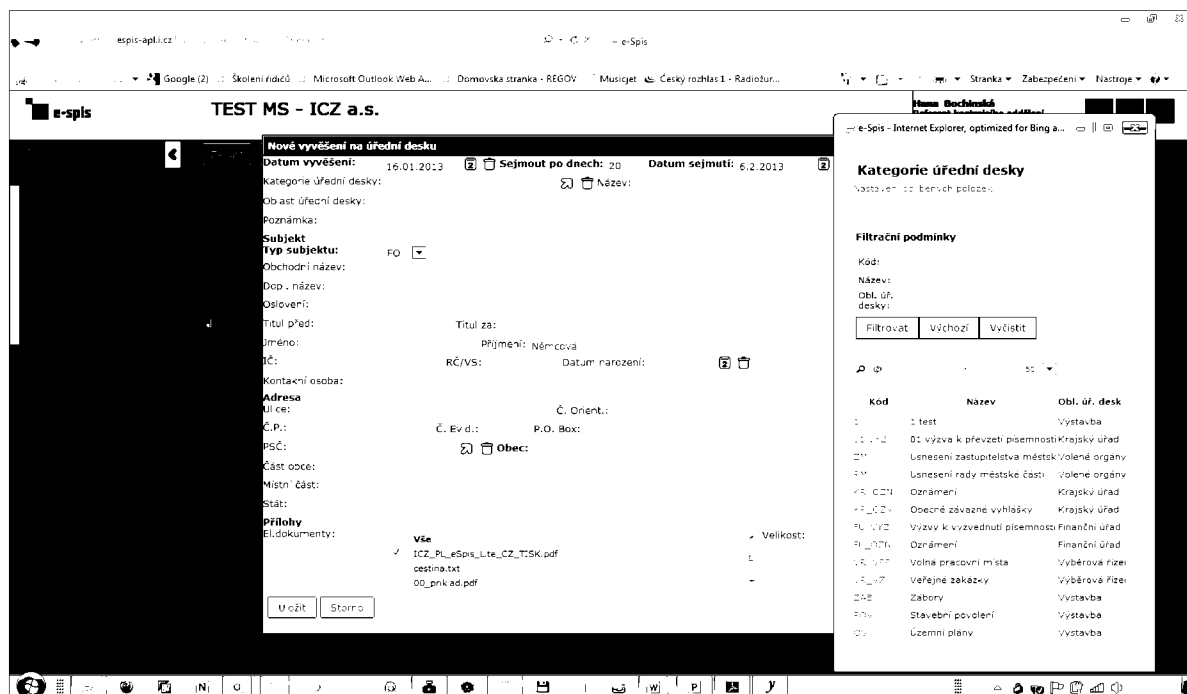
espis-apl.i.cz — e-Spis

Google (2) Školení řidičů Microsoft Outlook Web A... Domovska stranka - REGOV Musicjet Český rozhlas 1 - Radiožur... Stranka ▾ Zabezpečení ▾ Nastroje ▾

e-spis

TEST MS - ICZ a.s.

Nové vyvěšení na úřední desku

Datum vyvěšení: 16.01.2013 Sejmout po dnech: 20 Datum sejmutí: 6.2.2013

Kategorie úřední desky: Název:

Oblast úřední desky:

Poznámka:

Subjekt
Typ subjektu: FO

Obchodní název:

Dop. název:

Oslovení:

Titul před: Titul za:

Jméno: Příjmení: Němcová

IČ: RČ/VS: Datum narození:

Kontaktní osoba:

Adresa
Ulice: Č. Orient.:

Č.P.: Č. Ev.d.: P.O. Box:

PSČ: Obec:

Část obce:

Místní část:

Stát:

Přílohy
El.dokumenty:

Vše Velikost:
ICZ_PL_eSpis_Lite_CZ_TISK.pdf
cestina.txt
00_pnkad.pdf

Uložit Storno

e-Spis - Internet Explorer, optimized for Bing a...

Kategorie úřední desky

Nastavení oblíbených položek

Filtrační podmínky

Kód:

Název:

Obl. úř. desky:

Filtrovat Výchozí Vyčistit

| Kód | Název | Obl. úř. desk |
|---|---|---|
| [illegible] | 1 test | Výstavba |
| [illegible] | 01 výzva k převzetí písemnosti | Krajský úřad |
| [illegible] | Usnesení zastupitelstva městsk | Volené orgány |
| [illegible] | Usnesení rady městské části | Volené orgány |
| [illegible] | Oznámení | Krajský úřad |
| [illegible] | Obecně závazné vyhlášky | Krajský úřad |
| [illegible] | Výzvy k vyzvednutí písemnosti | Finanční úřad |
| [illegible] | Oznámení | Finanční úřad |
| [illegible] | Volná pracovní místa | Výběrová řízen |
| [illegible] | Veřejné zakázky | Výběrová řízen |
| ZAB | Zábory | Výstavba |
| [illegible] | Stavební povolení | Výstavba |
| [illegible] | Územní plány | Výstavba |